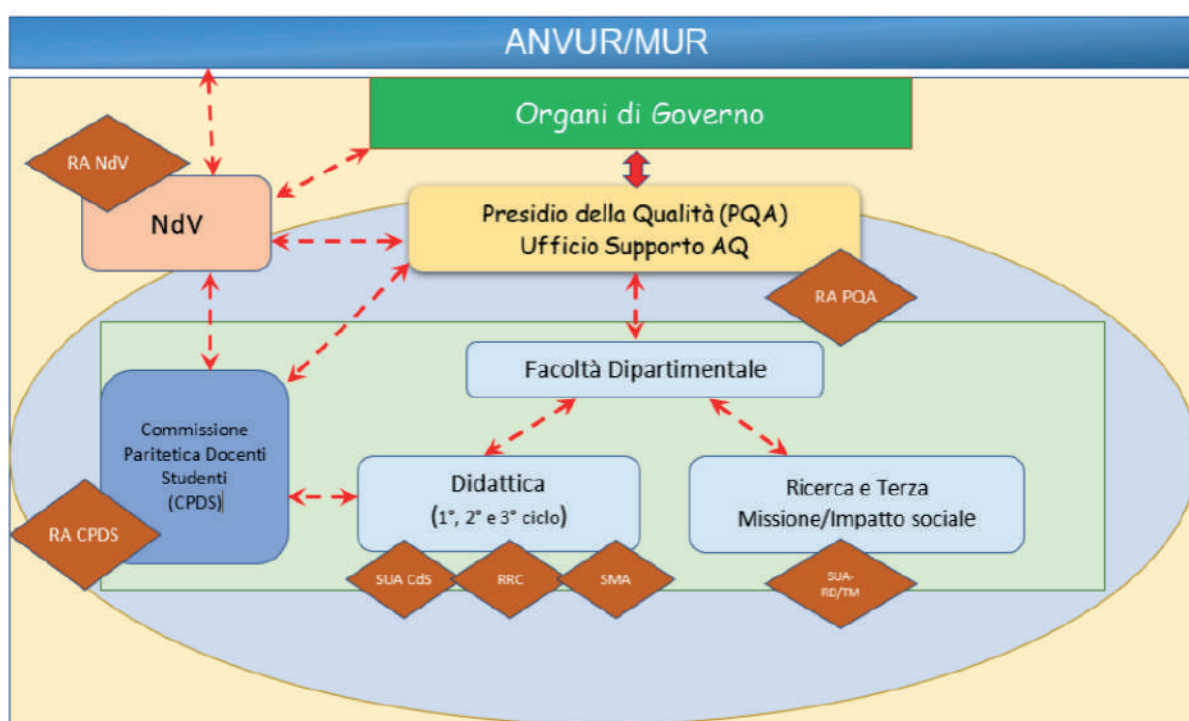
ANVUR/MUR

Organi di Governo

RA NdV

NdV

Presidio della Qualità (PQA)
Ufficio Supporto AQ

RA PQA

Facoltà Dipartimentale

Commissione Paritetica Docenti Studenti (CPDS)

RA CPDS

Didattica
(1°, 2° e 3° ciclo)

Ricerca e Terza Missione/Impatto sociale

SUA CdS

RRC

SMA

SUA-RD/TM